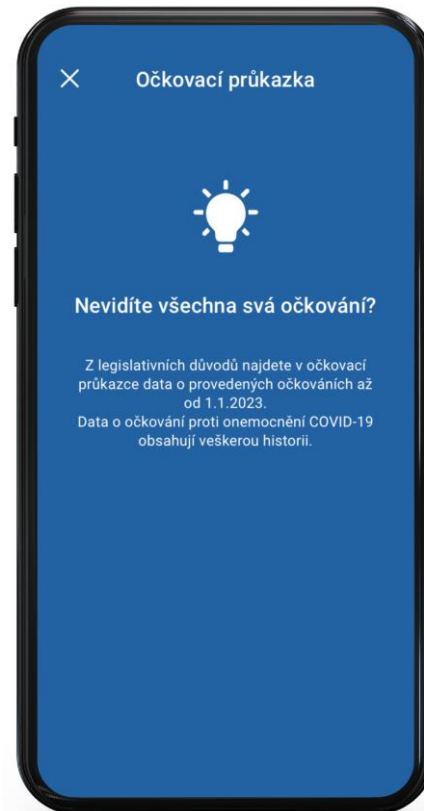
X Očkovací průkazka

Nevidíte všechna svá očkování?

Z legislativních důvodů najdete v očkovací průkazce data o provedených očkováních až od 1.1.2023.
Data o očkování proti onemocnění COVID-19 obsahují veškerou historii.